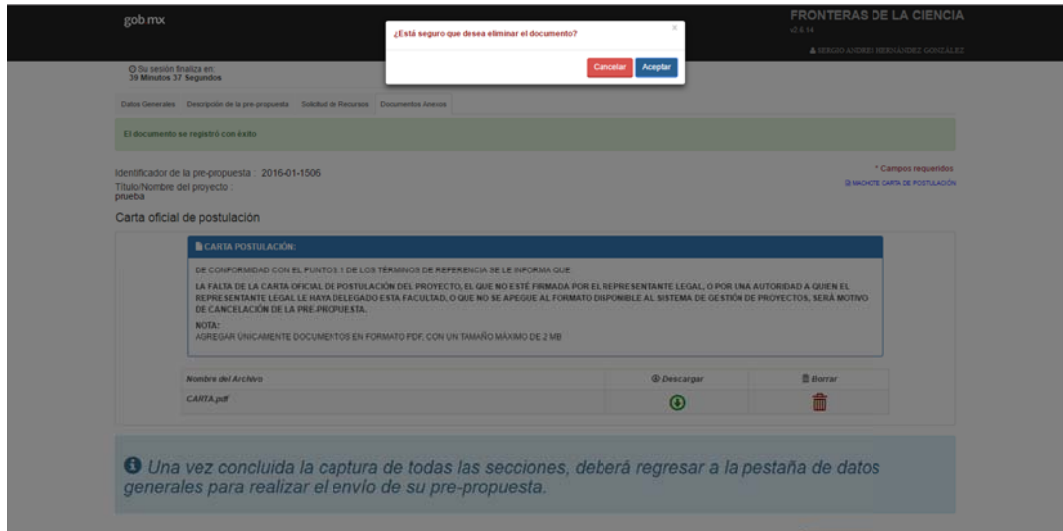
gob.mx

¿Está seguro que desea eliminar el documento?

×

Cancelar Aceptar

FRONTERAS DE LA CIENCIA
v2.0.14

SERGIO ANDRES HERNANDEZ GONZALEZ

Su sesión finaliza en:
39 Minutos 37 Segundos

Datos Generales | Descripción de la pre-propuesta | Solicitud de Recursos | Documentos Anexos

El documento se registró con éxito

Identificador de la pre-propuesta : 2016-01-1506
Título/Nombre del proyecto :
prueba

* Campos requeridos
MACHOTE CARTA DE POSTULACIÓN

Carta oficial de postulación

CARTA POSTULACIÓN:

DE CONFORMIDAD CON EL PUNTO 5.1 DE LOS TÉRMINOS DE REFERENCIA SE LE INFORMA QUE:

LA FALTA DE LA CARTA OFICIAL DE POSTULACIÓN DEL PROYECTO, EL QUE NO ESTÉ FIRMADA POR EL REPRESENTANTE LEGAL, O POR UNA AUTORIDAD A QUIEN EL REPRESENTANTE LEGAL LE HAYA DELEGADO ESTA FACULTAD, O QUE NO SE APEGUE AL FORMATO DISPONIBLE AL SISTEMA DE GESTIÓN DE PROYECTOS, SERÁ MOTIVO DE CANCELACIÓN DE LA PRE-PROPUESTA.

NOTA:
AGREGAR ÚNICAMENTE DOCUMENTOS EN FORMATO PDF, CON UN TAMAÑO MÁXIMO DE 2 MB

| Nombre del Archivo | Descargar | Borrar |
|---|---|---|
| CARTA.pdf | | |

Una vez concluida la captura de todas las secciones, deberá regresar a la pestaña de datos generales para realizar el envío de su pre-propuesta.